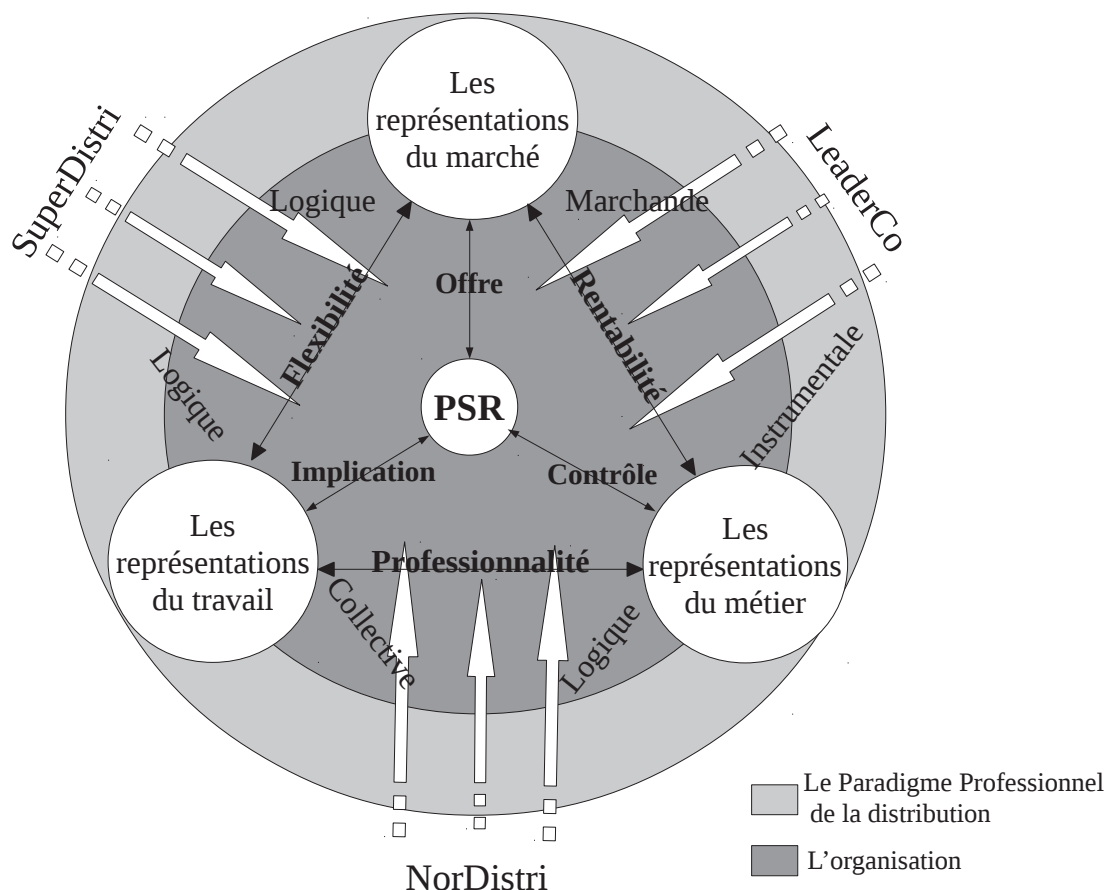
Les représentations du marché

SuperDistri

LeaderCo

Logique

Marchande

Offre

Flexibilité

Rentabilité

Logique

Instrumentale

PSR

Implication

Contrôle

Les représentations du travail

Professionnalité

Les représentations du métier

Collective

Logique

NorDistri

Le Paradigme Professionnel de la distribution

L'organisation